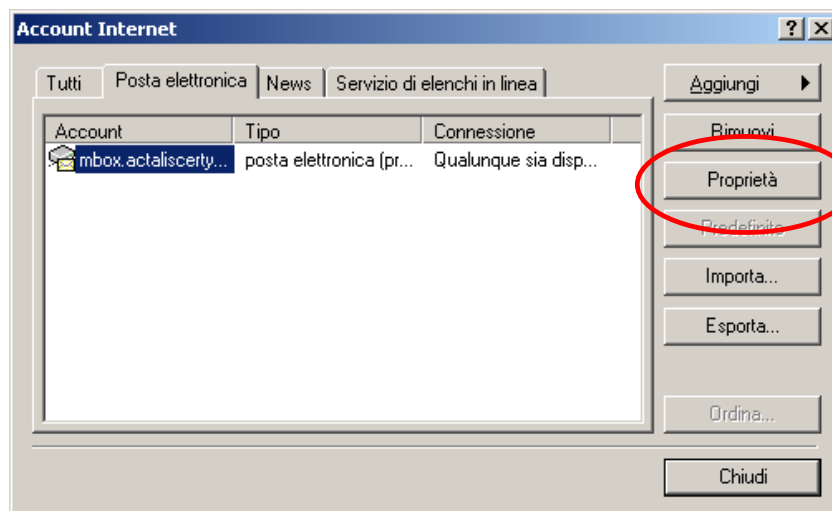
Account Internet

? X

Tutti | Posta elettronica | News | Servizio di elenchi in linea

| Account | Tipo | Connessione |
|---|---|---|
| mbox.actaliscerty... | posta elettronica (pr... | Qualunque sia disp... |

Aggiungi ▸

Rimuovi

Proprietà

Predefinito

Importa...

Esporta...

Ordina...

Chiudi